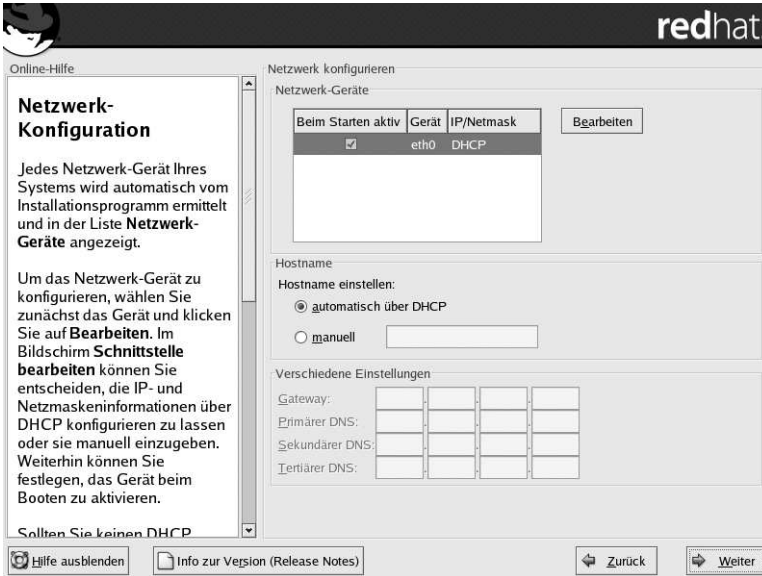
redhat

Online-Hilfe

Netzwerk-Konfiguration

Jedes Netzwerk-Gerät Ihres Systems wird automatisch vom Installationsprogramm ermittelt und in der Liste Netzwerk-Geräte angezeigt.

Um das Netzwerk-Gerät zu konfigurieren, wählen Sie zunächst das Gerät und klicken Sie auf Bearbeiten. Im Bildschirm Schnittstelle bearbeiten können Sie entscheiden, die IP- und Netzmaskeninformationen über DHCP konfigurieren zu lassen oder sie manuell einzugeben. Weiterhin können Sie festlegen, das Gerät beim Booten zu aktivieren.

Sollten Sie keinen DHCP

Netzwerk konfigurieren

Netzwerk-Geräte

| Beim Starten aktiv | Gerät | IP/Netmask |
|---|---|---|
| ☑ | eth0 | DHCP |

Bearbeiten

Hostname

Hostname einstellen:

automatisch über DHCP

manuell

Verschiedene Einstellungen

Gateway:

Primärer DNS:

Sekundärer DNS:

Tertiärer DNS:

Hilfe ausblenden

Info zur Version (Release Notes)

Zurück

Weiter